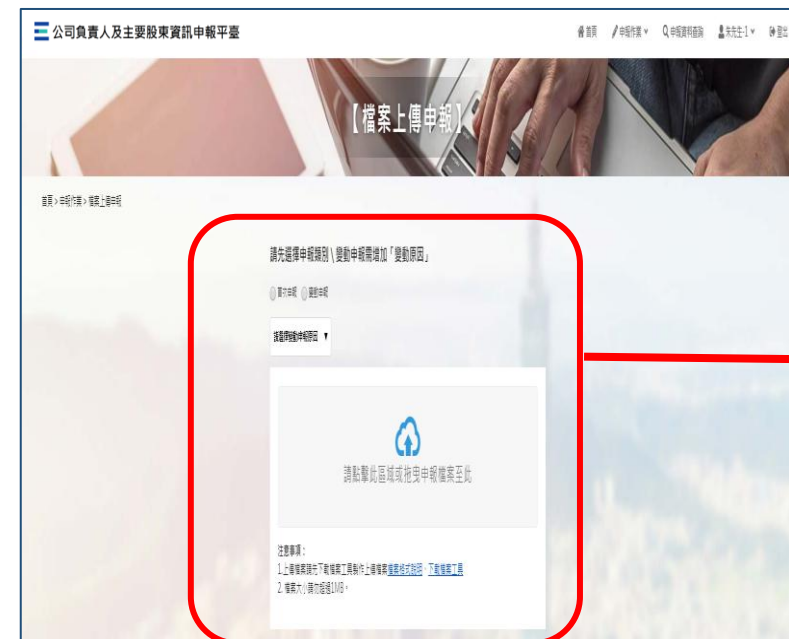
公司負責人及主要股東資訊申報平臺

首頁 申報作業 申報資料查詢 朱先生-1 登出

【檔案上傳申報】

首頁 > 申報作業 > 檔案上傳申報

請先選擇申報類別 \ 變動申報需增加「變動原因」

首次申報 變動申報

請選擇變動申報原因

請點擊此區域或拖曳申報檔案至此

注意事項：
1.上傳檔案請先下載檔案工具製作上傳檔案檔案格式說明、下載檔案工具
2.檔案大小請勿超過1MB。